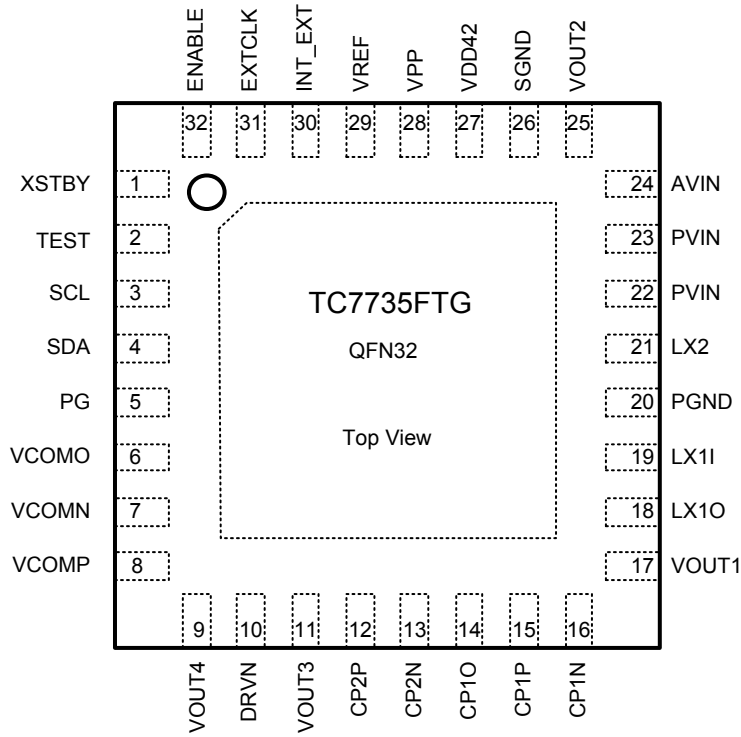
ENABLE
EXTCLK
INT_EXT
VREF
VPP
VDD42
SGND
VOUT2

32
31
30
29
28
27
26
25

XSTBY 1
TEST 2
SCL 3
SDA 4
PG 5
VCOMO 6
VCOMN 7
VCOMP 8

24 AVIN
23 PVIN
22 PVIN
21 LX2
20 PGND
19 LX1I
18 LX1O
17 VOUT1

TC7735FTG

QFN32

Top View

9
10
11
12
13
14
15
16

VOUT4
DRVN
VOUT3
CP2P
CP2N
CP1O
CP1P
CP1N